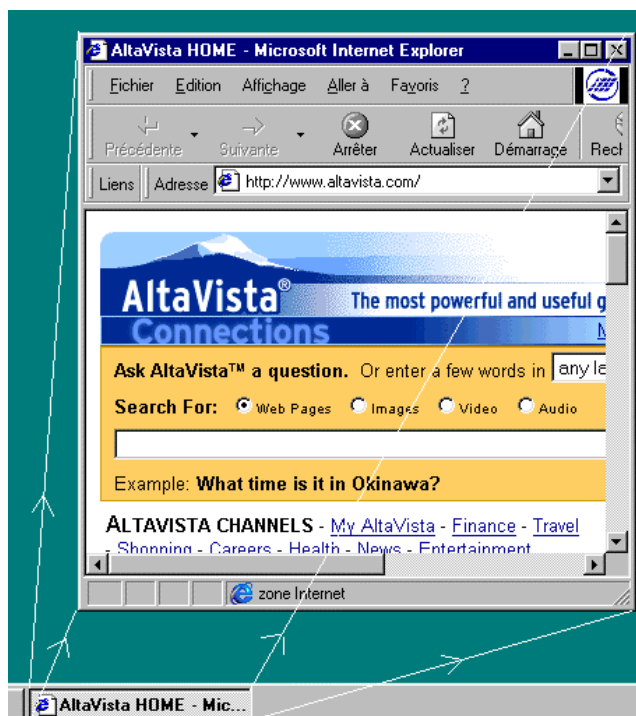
AltaVista HOME - Microsoft Internet Explorer

Fichier Edition Affichage Aller à Favoris ?

Précédente Suivante Arrêter Actualiser Démarrage Rech

Liens Adresse http://www.altavista.com/

AltaVista®
The most powerful and useful g
Connections

Ask AltaVista™ a question. Or enter a few words in any la

Search For: Web Pages Images Video Audio

Example: What time is it in Okinawa?

ALTAVISTA CHANNELS - My AltaVista - Finance - Travel - Shopping - Careers - Health - News - Entertainment

zone Internet

AltaVista HOME - Mic...